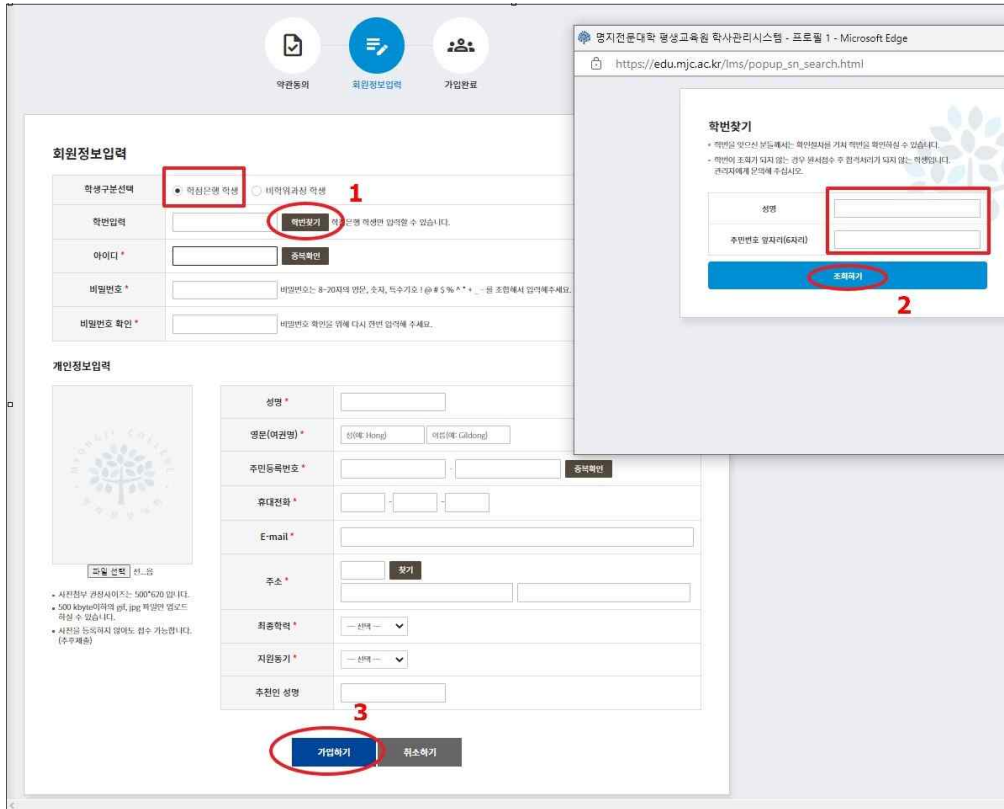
약관동의 회원정보입력 가입완료

회원정보입력

| 학생구분선택 | 학점은행 학생 비학위과정 학생 |
|---|---|
| 학번입력 | 학번찾기 학점은행 학생만 입력할 수 있습니다. |
| 아이디 * | 중복확인 |
| 비밀번호 * | 비밀번호는 8~20자의 영문, 숫자, 특수기호 ! @ # $ % ^ * + _ ~ 를 조합해서 입력해주세요. |
| 비밀번호 확인 * | 비밀번호 확인을 위해 다시 한번 입력해 주세요. |

1

개인정보입력

파일 선택 선...음

- 사진첨부 권장사이즈는 500*620 입니다.
- 500 kbyte이하의 gif, jpg 파일만 업로드 하실 수 있습니다.
- 사진을 등록하지 않아도 접수 가능합니다. (추후제출)

| 성명 * | |
|---|---|
| 영문(여권명) * | 성(예: Hong) 이름(예: Gildong) |
| 주민등록번호 * | - 중복확인 |
| 휴대전화 * | - - |
| E-mail * | |
| 주소 * | 찾기 |
| 최종학력 * | — 선택 — |
| 지원동기 * | — 선택 — |
| 추천인 성명 | |

3

가입하기 취소하기

명지전문대학 평생교육원 학사관리시스템 - 프로필 1 - Microsoft Edge
https://edu.mjc.ac.kr/lms/popup_sn_search.html

학번찾기
- 학번을 잊으신 분들께서는 확인절차를 거쳐 학번을 확인하실 수 있습니다.
- 학번이 조회가 되지 않는 경우 원서접수 후 합격처리가 되지 않는 학생입니다. 관리자에게 문의해 주십시오.

| 성명 | |
|---|---|
| 주민번호 앞자리(6자리) | |

조회하기

2